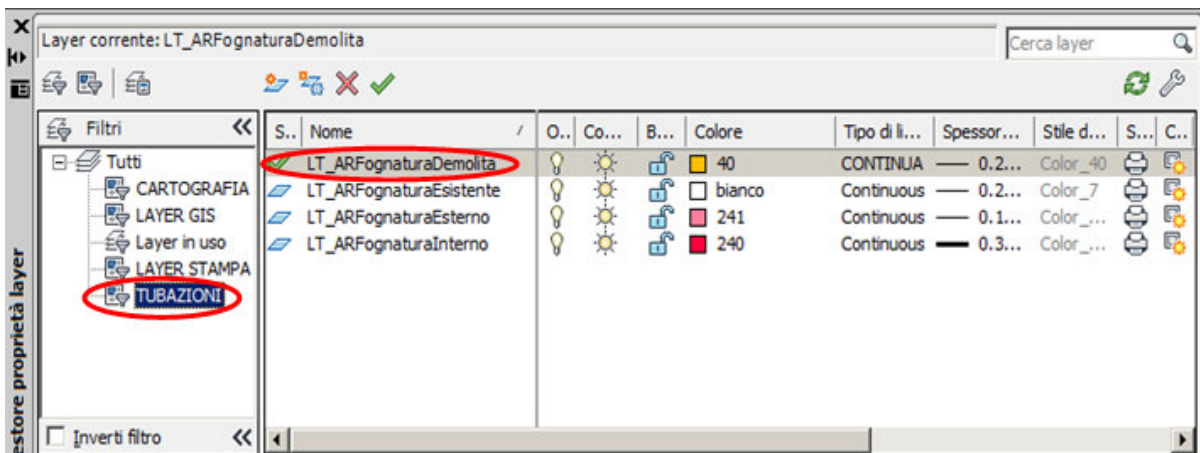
Layer corrente: LT_ARFognaturaDemolita

Cerca layer

Filtri

Tutti
CARTOGRAFIA
LAYER GIS
Layer in uso
LAYER STAMPA
TUBAZIONI

Inverti filtro

| S.. | Nome | O.. | Co... | B... | Colore | Tipo di li... | Spessor... | Stile d... | S... | C.. |
|---|---|---|---|---|---|---|---|---|---|---|
| | LT_ARFognaturaDemolita | | | | 40 | CONTINUA | 0.2... | Color_40 | | |
| | LT_ARFognaturaEsistente | | | | bianco | Continuous | 0.2... | Color_7 | | |
| | LT_ARFognaturaEsterno | | | | 241 | Continuous | 0.1... | Color_... | | |
| | LT_ARFognaturaInterno | | | | 240 | Continuous | 0.3... | Color_... | | |

estore proprietà layer